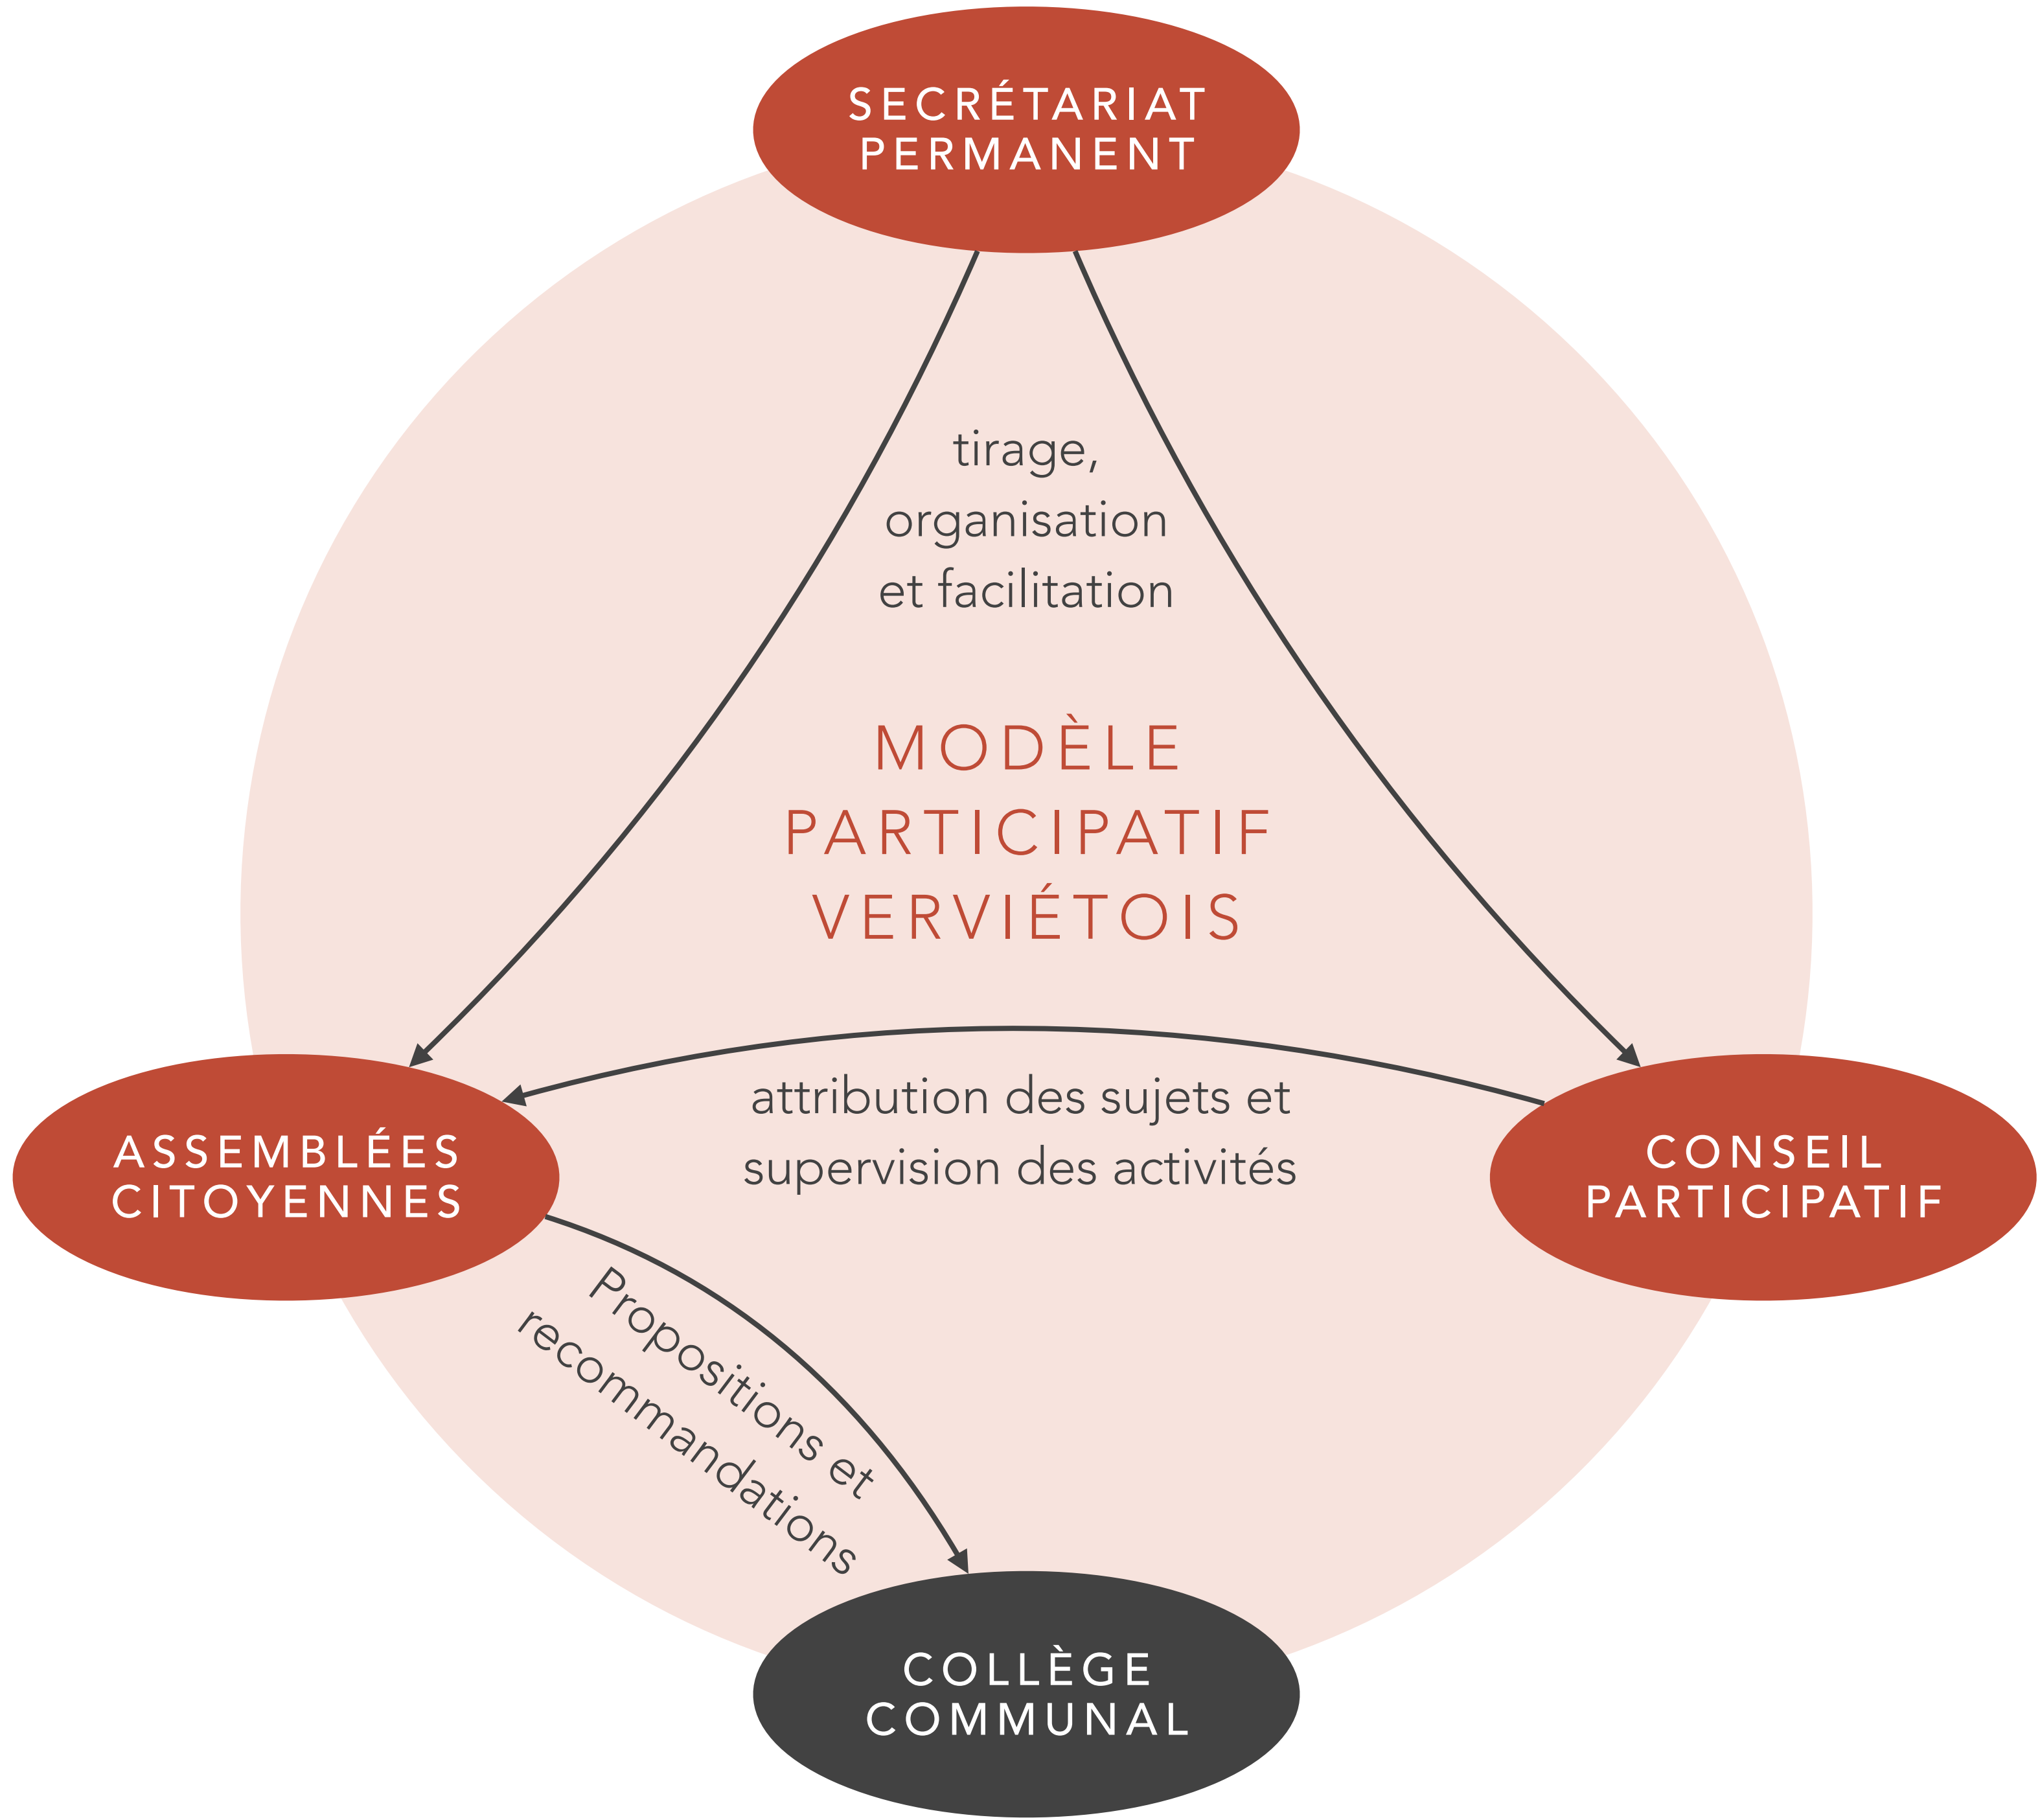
SECRÉTARIAT PERMANENT

tirage, organisation et facilitation

MODÈLE PARTICIPATIF VERVIÉTOIS

ASSEMBLÉES CITOYENNES

attribution des sujets et supervision des activités

CONSEIL PARTICIPATIF

Propositions et recommandations

COLLÈGE COMMUNAL